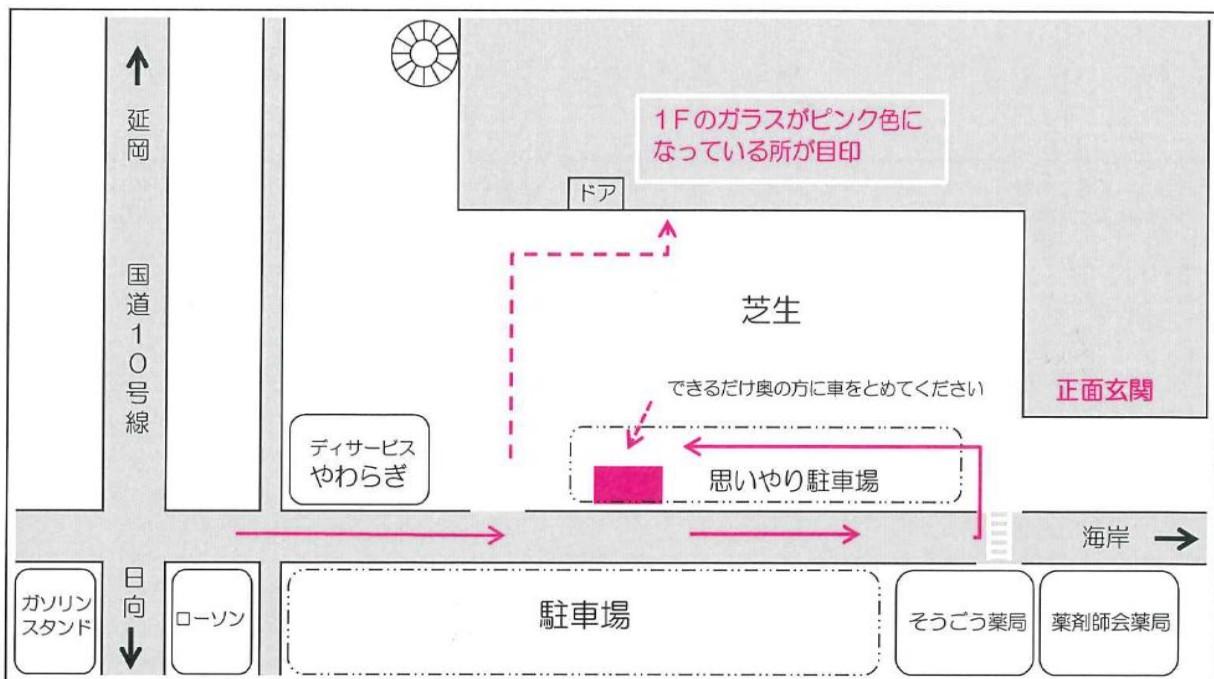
延岡

国道10号線

日向

1Fのガラスがピンク色になっている所が目印

ドア

芝生

正面玄関

できるだけ奥の方に車をとめてください

デイサービス やわらぎ

思いやり駐車場

海岸

ガソリンスタンド

ローソン

駐車場

そうごう薬局

薬剤師会薬局